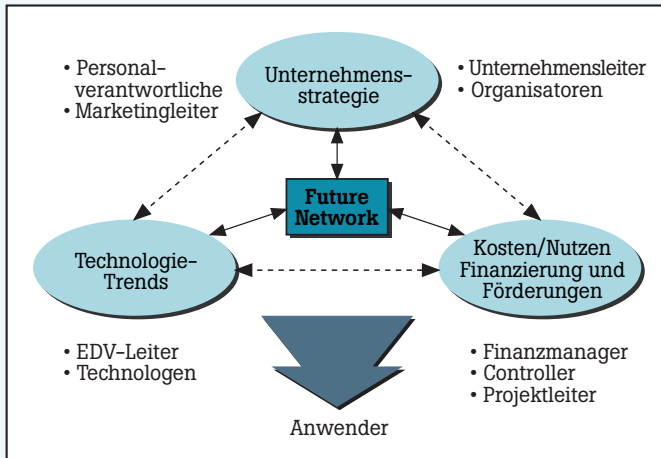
• Personalverantwortliche
• Marketingleiter

Unternehmensstrategie

• Unternehmensleiter
• Organisatoren

Future Network

Technologie-Trends

Kosten/Nutzen Finanzierung und Förderungen

• EDV-Leiter
• Technologen

• Finanzmanager
• Controller
• Projektleiter

Anwender